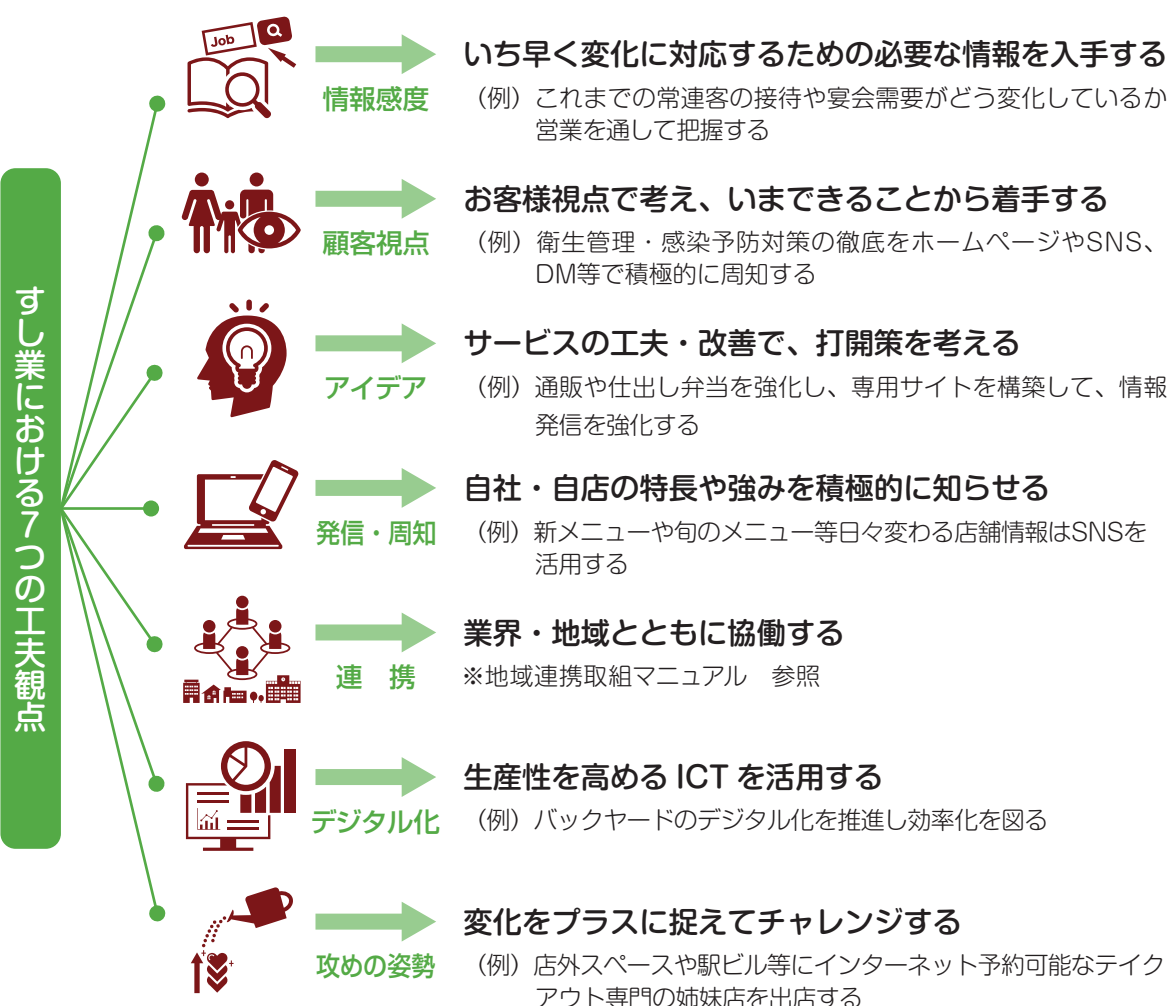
すし業における7つの工夫観点

Job

情報感度
いち早く変化に対応するための必要な情報を入手する
（例）これまでの常連客の接待や宴会需要がどう変化しているか営業を通して把握する

顧客視点
お客様視点で考え、いまできることから着手する
（例）衛生管理・感染予防対策の徹底をホームページやSNS、DM等で積極的に周知する

アイデア
サービスの工夫・改善で、打開策を考える
（例）通販や仕出し弁当を強化し、専用サイトを構築して、情報発信を強化する

発信・周知
自社・自店の特長や強みを積極的に知らせる
（例）新メニューや旬のメニュー等日々変わる店舗情報はSNSを活用する

連　携
業界・地域とともに協働する
※地域連携取組マニュアル　参照

デジタル化
生産性を高める ICT を活用する
（例）バックヤードのデジタル化を推進し効率化を図る

攻めの姿勢
変化をプラスに捉えてチャレンジする
（例）店外スペースや駅ビル等にインターネット予約可能なテイクアウト専門の姉妹店を出店する